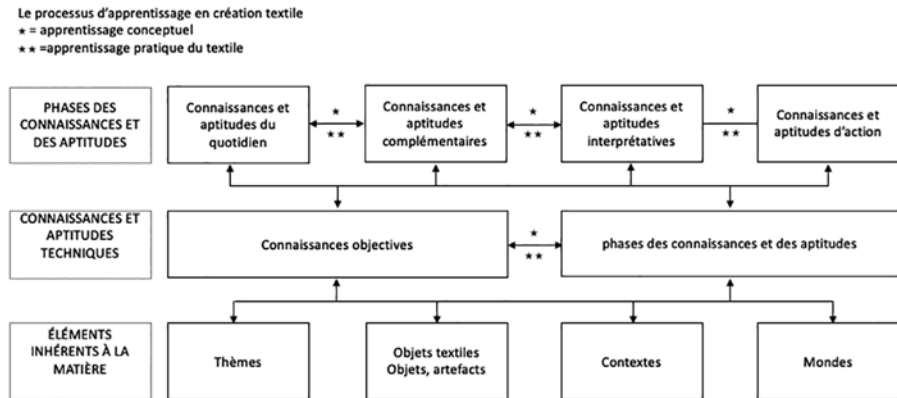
Le processus d'apprentissage en création textile
* = apprentissage conceptuel
** =apprentissage pratique du textile

PHASES DES CONNAISSANCES ET DES APTITUDES

Connaissances et aptitudes du quotidien

*
**

Connaissances et aptitudes complémentaires

*
**

Connaissances et aptitudes interprétatives

*
**

Connaissances et aptitudes d'action

CONNAISSANCES ET APTITUDES TECHNIQUES

Connaissances objectives

*
**

phases des connaissances et des aptitudes

ÉLÉMENTS INHÉRENTS À LA MATIÈRE

Thèmes

Objets textiles
Objets, artefacts

Contextes

Mondes